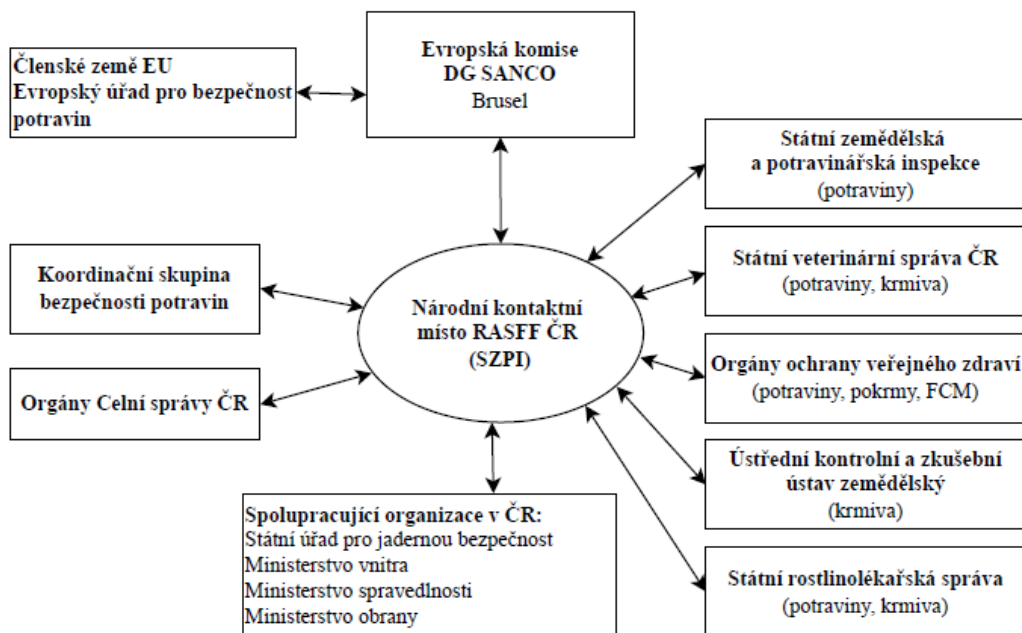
Členské země EU
Evropský úřad pro bezpečnost potravin

Evropská komise
DG SANCO
Brusel

Státní zemědělská a potravinářská inspekce
(potraviny)

Státní veterinární správa ČR
(potraviny, krmiva)

Koordinační skupina bezpečnosti potravin

Národní kontaktní místo RASFF ČR
(SZPI)

Orgány ochrany veřejného zdraví
(potraviny, pokrmy, FCM)

Orgány Celní správy ČR

Ústřední kontrolní a zkušební ústav zemědělský
(krmiva)

Spolupracující organizace v ČR:
Státní úřad pro jadernou bezpečnost
Ministerstvo vnitra
Ministerstvo spravedlnosti
Ministerstvo obrany

Státní rostlinolékařská správa
(potraviny, krmiva)